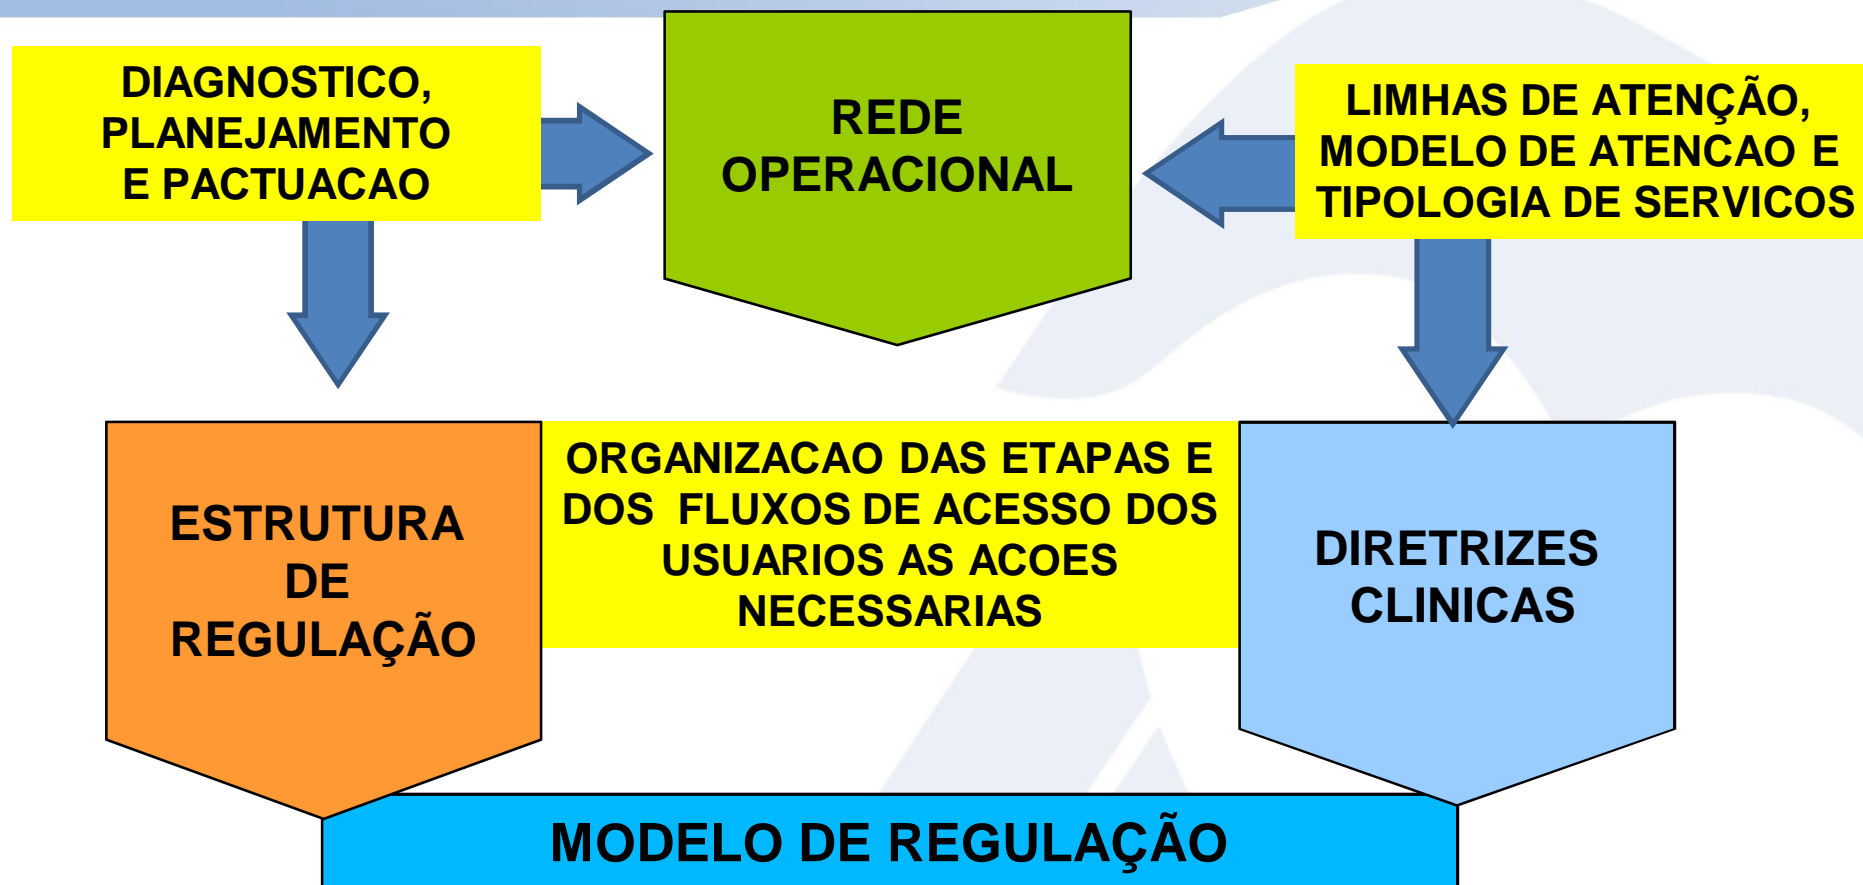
DIAGNOSTICO, PLANEJAMENTO E PACTUACAO

REDE OPERACIONAL

LIMHAS DE ATENÇÃO, MODELO DE ATENCAO E TIPOLOGIA DE SERVICOS

ESTRUTURA DE REGULAÇÃO

ORGANIZACAO DAS ETAPAS E DOS FLUXOS DE ACESSO DOS USUARIOS AS ACOES NECESSARIAS

DIRETRIZES CLINICAS

MODELO DE REGULAÇÃO